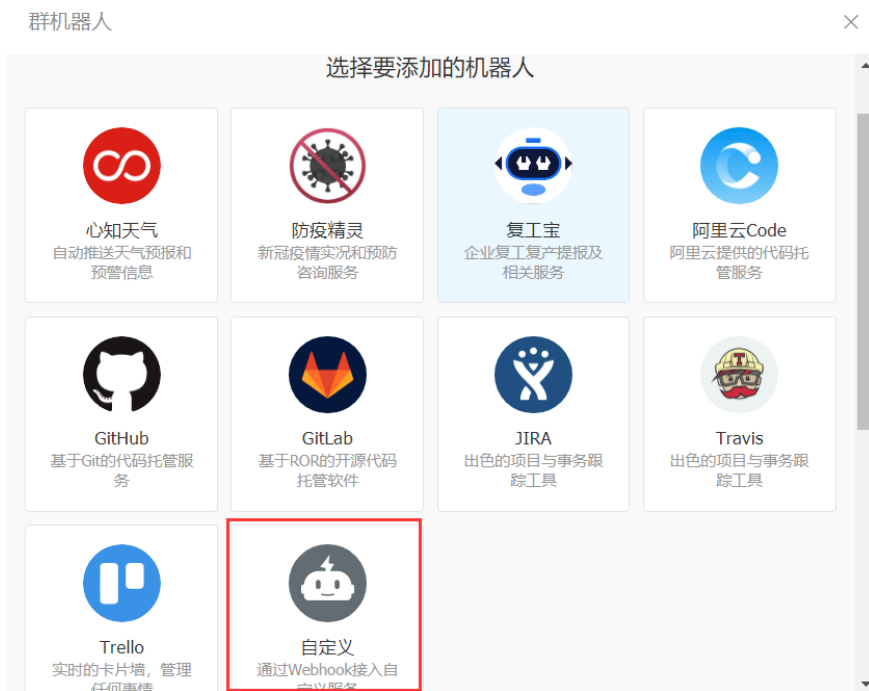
群机器人

×

选择要添加的机器人

心知天气
自动推送天气预报和预警信息

防疫精灵
新冠疫情实况和预防咨询服务

复工宝
企业复工复产提报及相关服务

阿里云Code
阿里云提供的代码托管服务

GitHub
基于Git的代码托管服务

GitLab
基于ROR的开源代码托管软件

JIRA
出色的项目与事务跟踪工具

Travis
出色的项目与事务跟踪工具

Trello
实时的卡片墙，管理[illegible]

自定义
通过Webhook接入自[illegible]